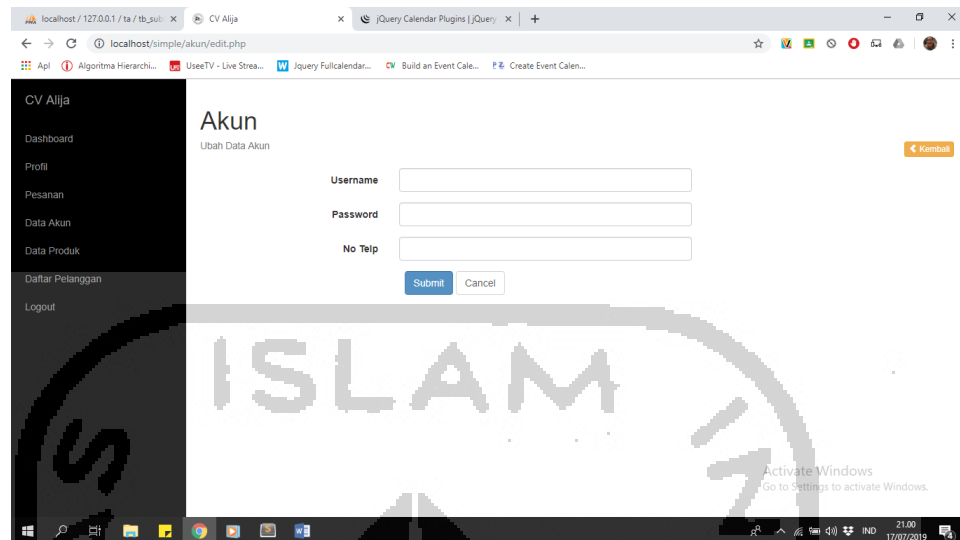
localhost / 127.0.0.1 / ta / tb_sub ×
CV Alija ×
jQuery Calendar Plugins | jQuery ×
+

localhost/simple/akun/edit.php

Apl
Algoritma Hierarchi...
UseeTV - Live Strea...
Jquery Fullcalendar...
Build an Event Cale...
Create Event Calen...

CV Alija

Dashboard
Profil
Pesanan
Data Akun
Data Produk
Daftar Pelanggan
Logout

Akun
Ubah Data Akun

Kembali

Username
Password
No Telp

Submit
Cancel

ISLAM

Activate Windows
Go to Settings to activate Windows.

IND
21.00
17/07/2019